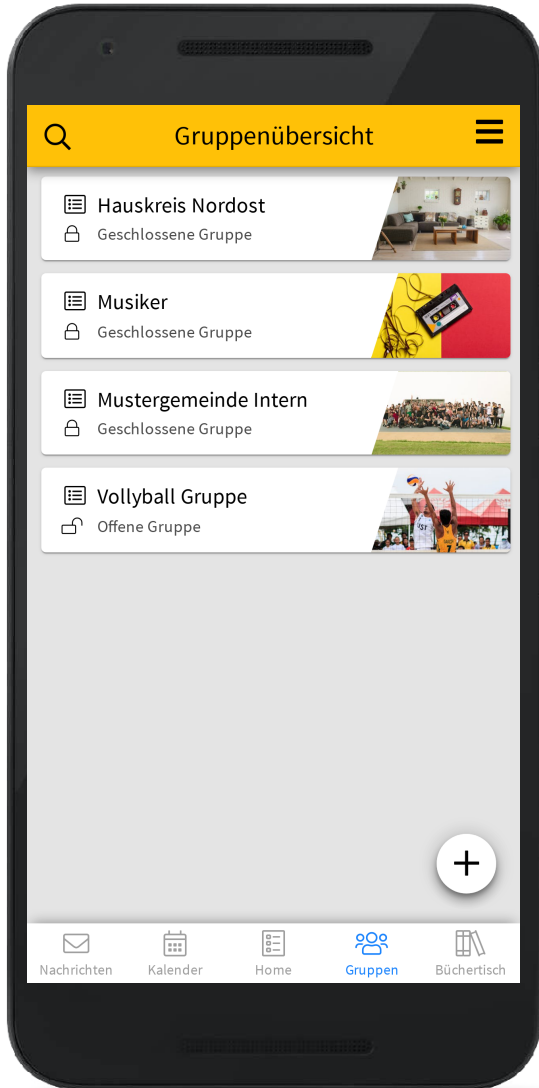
Gruppenübersicht

Hauskreis Nordost
Geschlossene Gruppe

Musiker
Geschlossene Gruppe

Mustergemeinde Intern
Geschlossene Gruppe

Vollyball Gruppe
Offene Gruppe

Nachrichten
Kalender
Home
Gruppen
Büchertisch